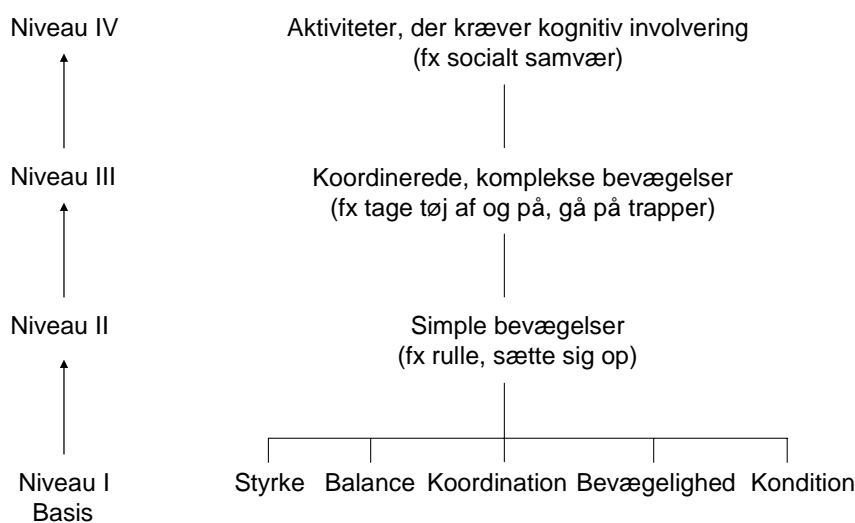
Niveau IV
Aktiviteter, der kræver kognitiv involvering
(fx socialt samvær)

Niveau III
Koordinerede, komplekse bevægelser
(fx tage tøj af og på, gå på trapper)

Niveau II
Simple bevægelser
(fx rulle, sætte sig op)

Niveau I
Basis
Styrke Balance Koordination Bevægelighed Kondition